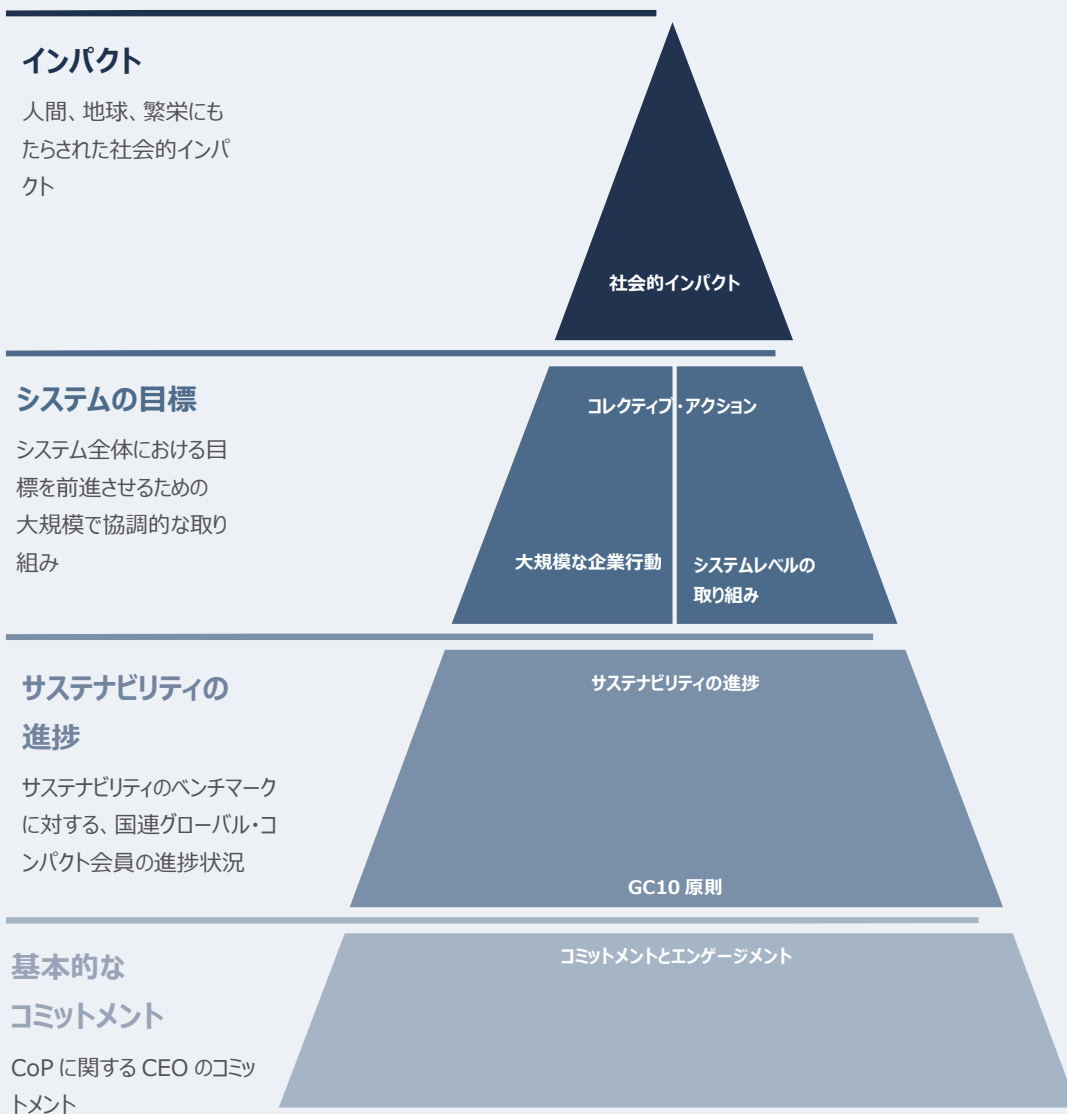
インパクト

人間、地球、繁栄にもたらされた社会的インパクト

社会的インパクト

システムの目標

システム全体における目標を前進させるための大規模で協調的な取り組み

コレクティブ・アクション

大規模な企業行動

システムレベルの取り組み

サステナビリティの進捗

サステナビリティのベンチマークに対する、国連グローバル・コンパクト会員の進捗状況

サステナビリティの進捗

GC10 原則

基本的なコミットメント

CoP に関する CEO のコミットメント

コミットメントとエンゲージメント